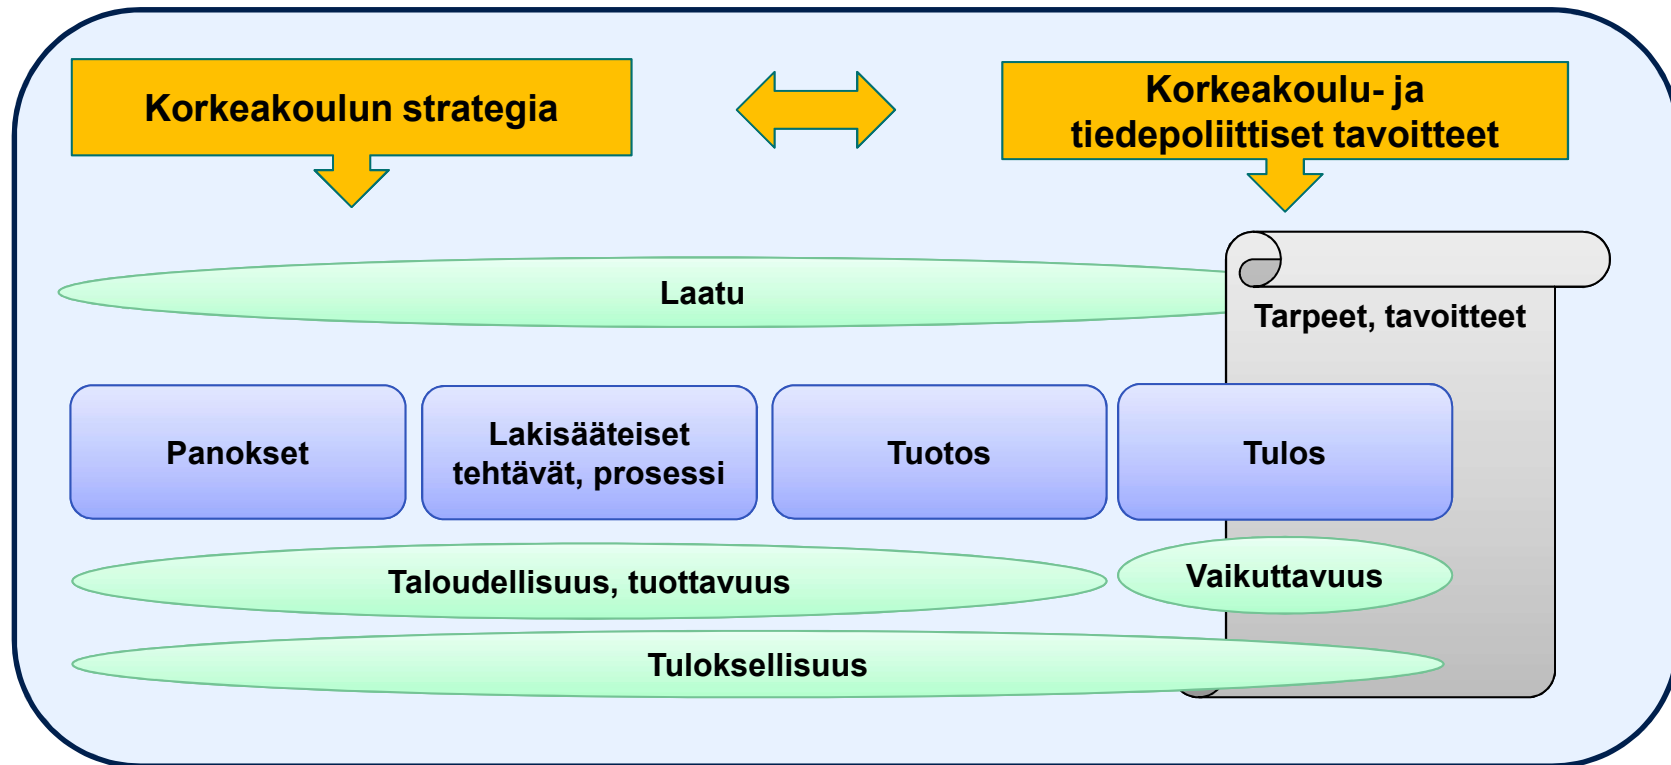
Korkeakoulun strategia

Korkeakoulu- ja tiedepoliittiset tavoitteet

Laatu

Tarpeet, tavoitteet

Panokset

Lakisääteiset tehtävät, prosessi

Tuotos

Tulos

Taloudellisuus, tuottavuus

Vaikuttavuus

Tuloksellisuus